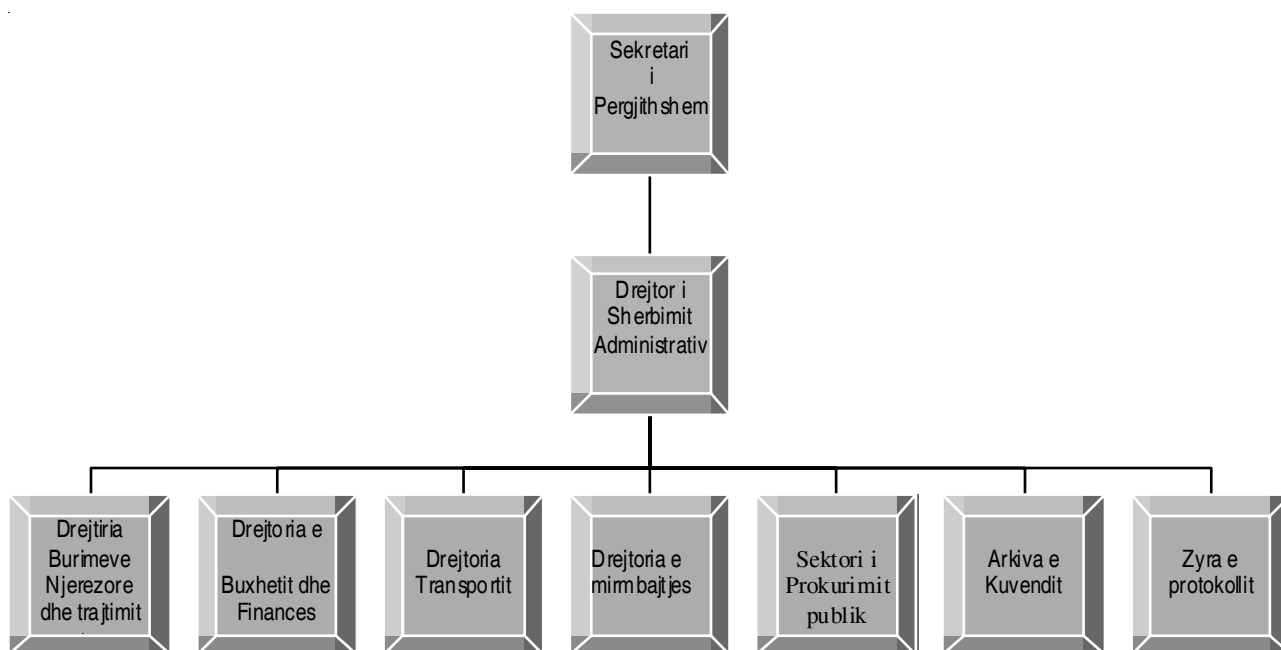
Sekretari i Pergjithshem

Drejtor i Sherbimit Administrativ

Drejtiria Burimeve Njerezore dhe trajtimit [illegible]

Drejtoria e Buxhetit dhe Finances

Drejtoria Transportit

Drejtoria e mirmbajtjes

Sektori i Prokurimit publik

Arkiva e Kuvendit

Zyra e protokollit